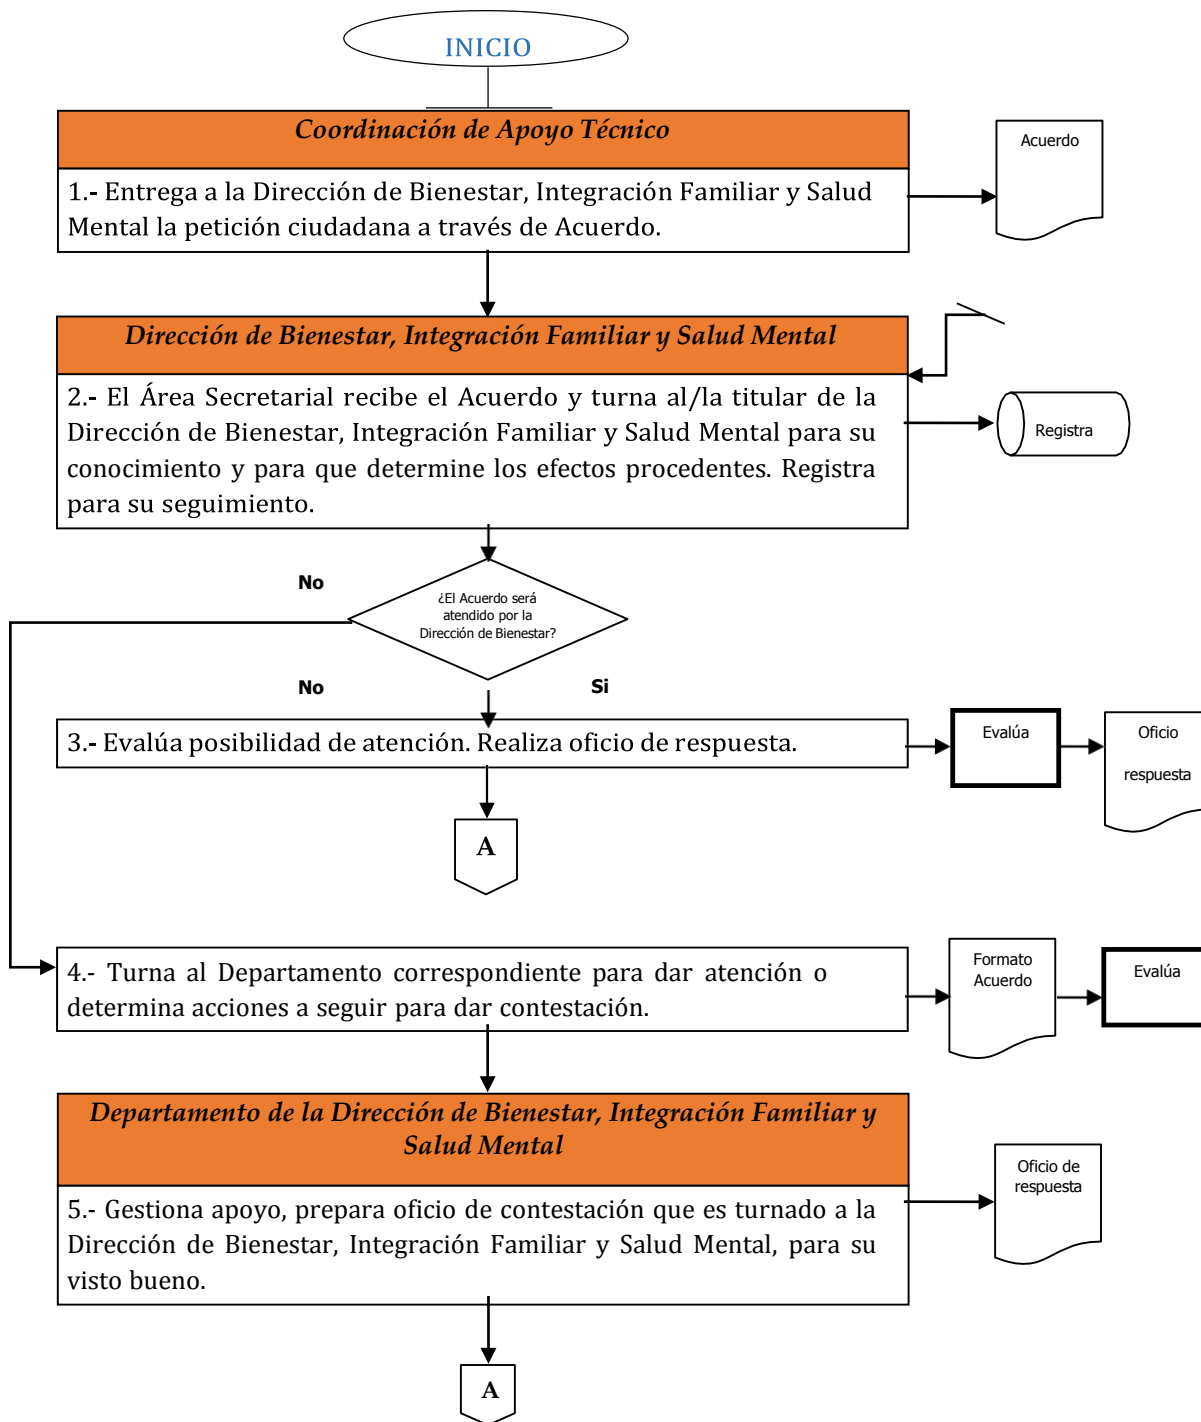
INICIO

Coordinación de Apoyo Técnico

1.- Entrega a la Dirección de Bienestar, Integración Familiar y Salud Mental la petición ciudadana a través de Acuerdo.

Acuerdo

Dirección de Bienestar, Integración Familiar y Salud Mental

2.- El Área Secretarial recibe el Acuerdo y turna al/la titular de la Dirección de Bienestar, Integración Familiar y Salud Mental para su conocimiento y para que determine los efectos procedentes. Registra para su seguimiento.

Registra

No

¿El Acuerdo será atendido por la Dirección de Bienestar?

No

Si

3.- Evalúa posibilidad de atención. Realiza oficio de respuesta.

Evalúa

Oficio

respuesta

A

4.- Turna al Departamento correspondiente para dar atención o determina acciones a seguir para dar contestación.

Formato Acuerdo

Evalúa

Departamento de la Dirección de Bienestar, Integración Familiar y Salud Mental

5.- Gestiona apoyo, prepara oficio de contestación que es turnado a la Dirección de Bienestar, Integración Familiar y Salud Mental, para su visto bueno.

Oficio de respuesta

A